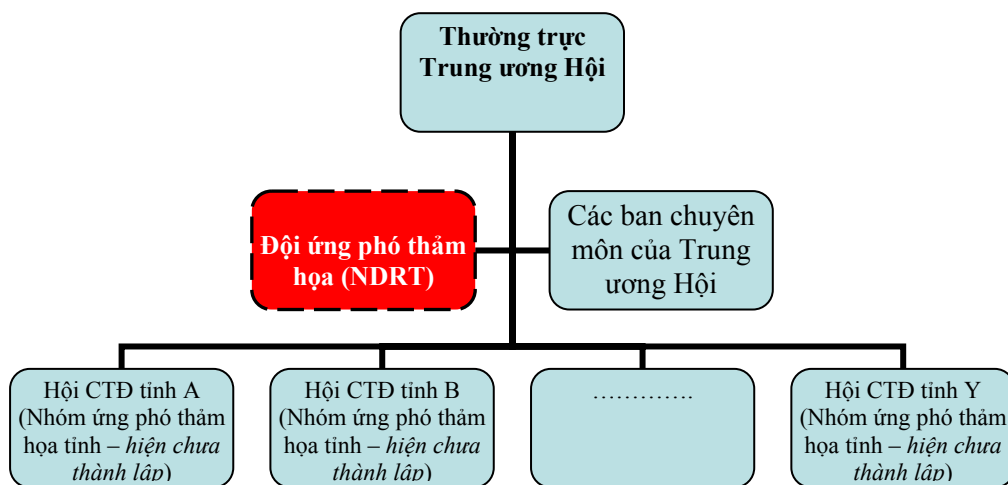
Thường trực Trung ương Hội

Đội ứng phó thảm họa (NDRT)

Các ban chuyên môn của Trung ương Hội

Hội CTĐ tỉnh A (Nhóm ứng phó thảm họa tỉnh – *hiện chưa thành lập*)

Hội CTĐ tỉnh B (Nhóm ứng phó thảm họa tỉnh – *hiện chưa thành lập*)

…………

Hội CTĐ tỉnh Y (Nhóm ứng phó thảm họa tỉnh – *hiện chưa thành lập*)